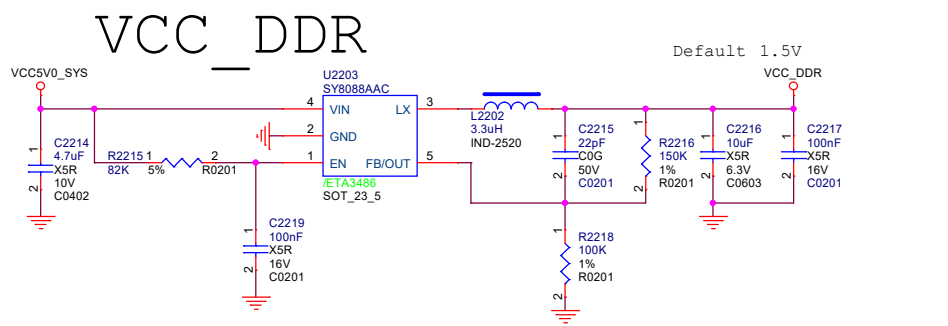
VCC_DDR

Default 1.5V

VCC5V0_SYS

VCC_DDR

U2203
SY8088AAC

VIN LX
GND
EN FB/OUT

4 3
2
1 5

/ETA3486
SOT_23_5

L2202
3.3uH
IND-2520

C2214
4.7uF
X5R
10V
C0402

R2215 1 2
82K 5% R0201

C2219
100nF
X5R
16V
C0201

C2215
22pF
C0G
50V
C0201

R2216
150K
1%
R0201

C2216
10uF
X5R
6.3V
C0603

C2217
100nF
X5R
16V
C0201

R2218
100K
1%
R0201

1
2